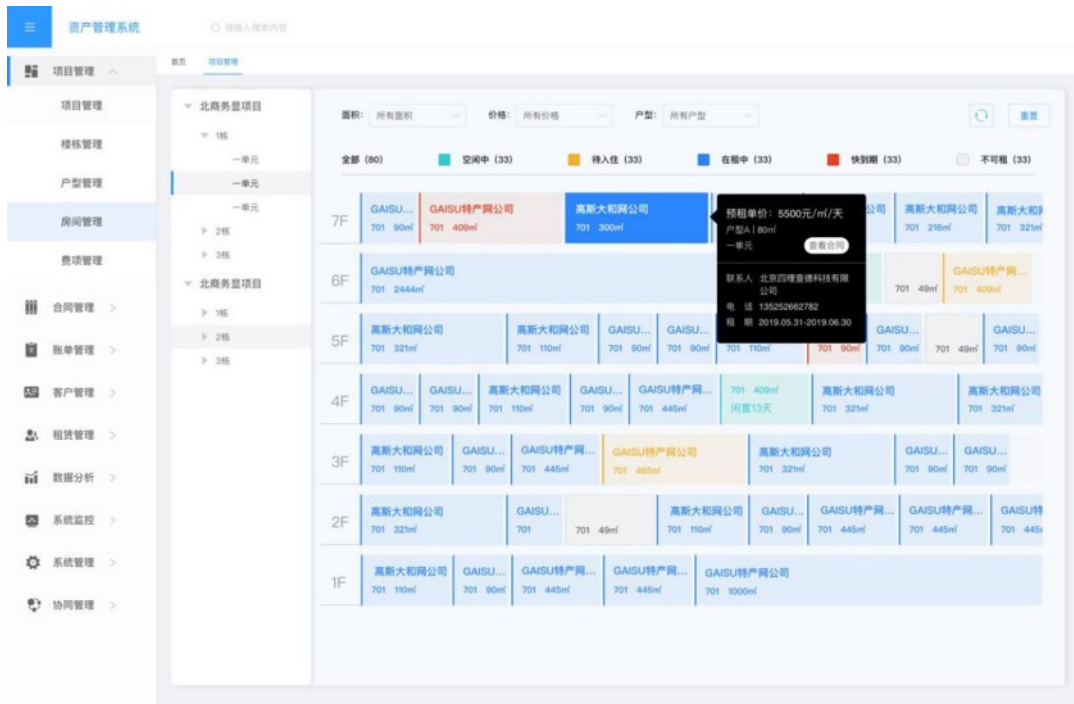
≡ 资产管理系统 请输入搜索内容

项目管理
项目管理
楼栋管理
户型管理
房间管理
费项管理
合同管理
账单管理
客户管理
租赁管理
数据分析
系统监控
系统管理
协同管理

首页 项目管理

北商务显项目
1栋
一单元
一单元
一单元
2栋
3栋
北商务显项目
1栋
2栋
3栋

面积: 所有面积 价格: 所有价格 户型: 所有户型 重置

全部 (80) 空闲中 (33) 待入住 (33) 在租中 (33) 快到期 (33) 不可租 (33)

7F
GAISU... 701 90㎡
GAISU特产网公司 701 409㎡
高斯大和网公司 701 300㎡
公司
高斯大和网公司 701 216㎡
高斯大和网 701 321㎡

预租单价: 5500元/㎡/天
户型A | 80㎡
一单元 查看合同
联系人 北京四理查德科技有限公司
电 话 135252662782
租 期 2019.05.31-2019.06.30

6F
GAISU特产网公司 701 2444㎡
701 49㎡
GAISU特产网... 701 409㎡

5F
高斯大和网公司 701 321㎡
高斯大和网公司 701 110㎡
GAISU... 701 90㎡
GAISU... 701 90㎡
701 110㎡
701 90㎡
GAISU... 701 90㎡
701 49㎡
GAISU... 701 90㎡

4F
GAISU... 701 90㎡
GAISU... 701 90㎡
高斯大和网公司 701 110㎡
GAISU... 701 90㎡
GAISU特产网... 701 445㎡
701 409㎡ 闲置13天
高斯大和网公司 701 321㎡
高斯大和网公司 701 321㎡

3F
高斯大和网公司 701 110㎡
GAISU... 701 90㎡
GAISU特产网... 701 445㎡
GAISU特产网公司 701 465㎡
高斯大和网公司 701 321㎡
GAISU... 701 90㎡
GAISU... 701 90㎡

2F
高斯大和网公司 701 321㎡
GAISU... 701
701 49㎡
高斯大和网公司 701 110㎡
GAISU... 701 90㎡
GAISU特产网... 701 445㎡
GAISU特产网... 701 445㎡
GAISU特 701 445

1F
高斯大和网公司 701 110㎡
GAISU... 701 90㎡
GAISU特产网... 701 445㎡
GAISU特产网... 701 445㎡
GAISU特产网公司 701 1000㎡